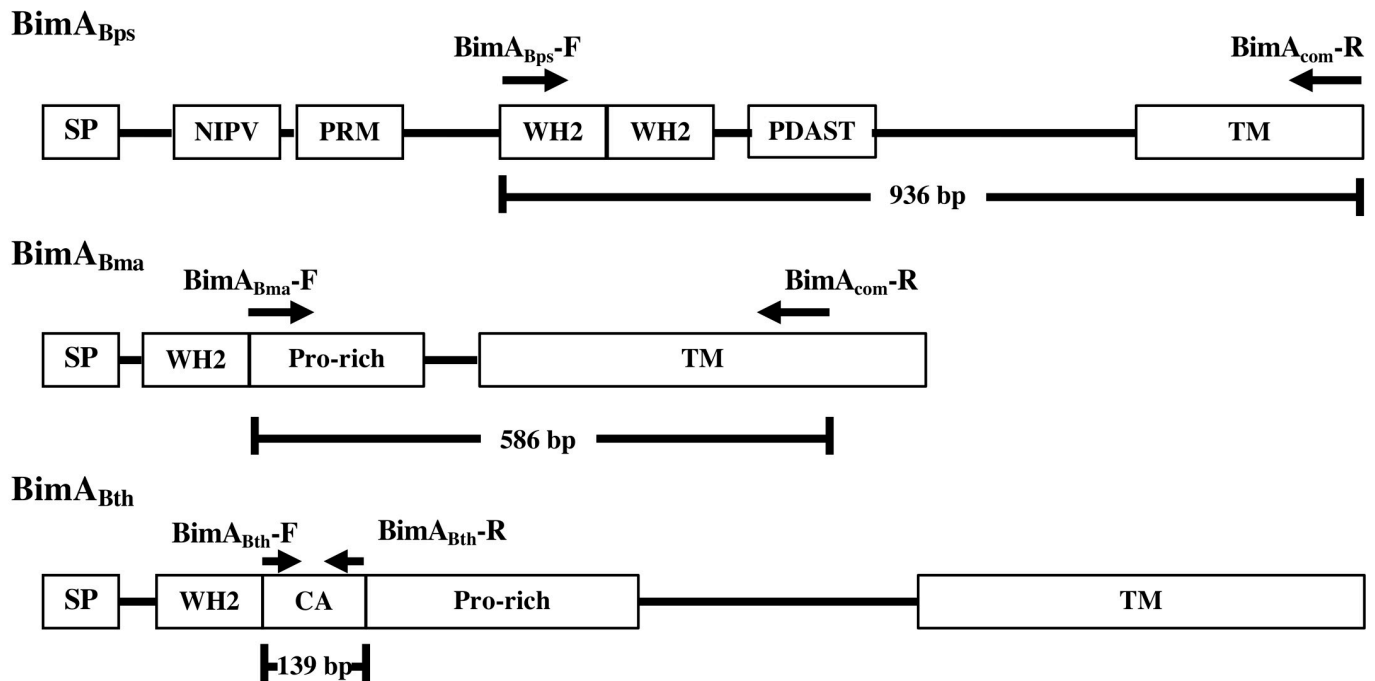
BimA$_{Bps}$

BimA$_{Bps}$-F

BimA$_{com}$-R

SP NIPV PRM WH2 WH2 PDAST TM

936 bp

BimA$_{Bma}$

BimA$_{Bma}$-F

BimA$_{com}$-R

SP WH2 Pro-rich TM

586 bp

BimA$_{Bth}$

BimA$_{Bth}$-F

BimA$_{Bth}$-R

SP WH2 CA Pro-rich TM

139 bp